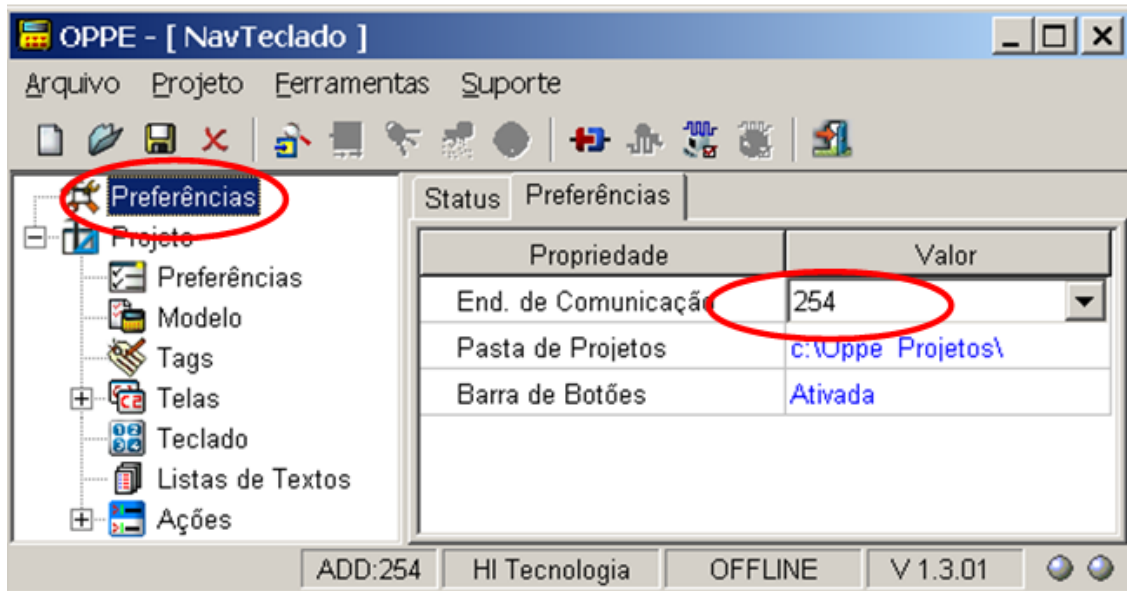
OPPE - [ NavTeclado ]

Arquivo Projeto Ferramentas Suporte

Preferências
Projeto
Preferências
Modelo
Tags
Telas
Teclado
Listas de Textos
Ações

Status | Preferências

| Propriedade | Valor |
|---|---|
| End. de Comunicaçã | 254 |
| Pasta de Projetos | c:\Oppe Projetos\ |
| Barra de Botões | Ativada |

ADD:254 | HI Tecnologia | OFFLINE | V 1.3.01